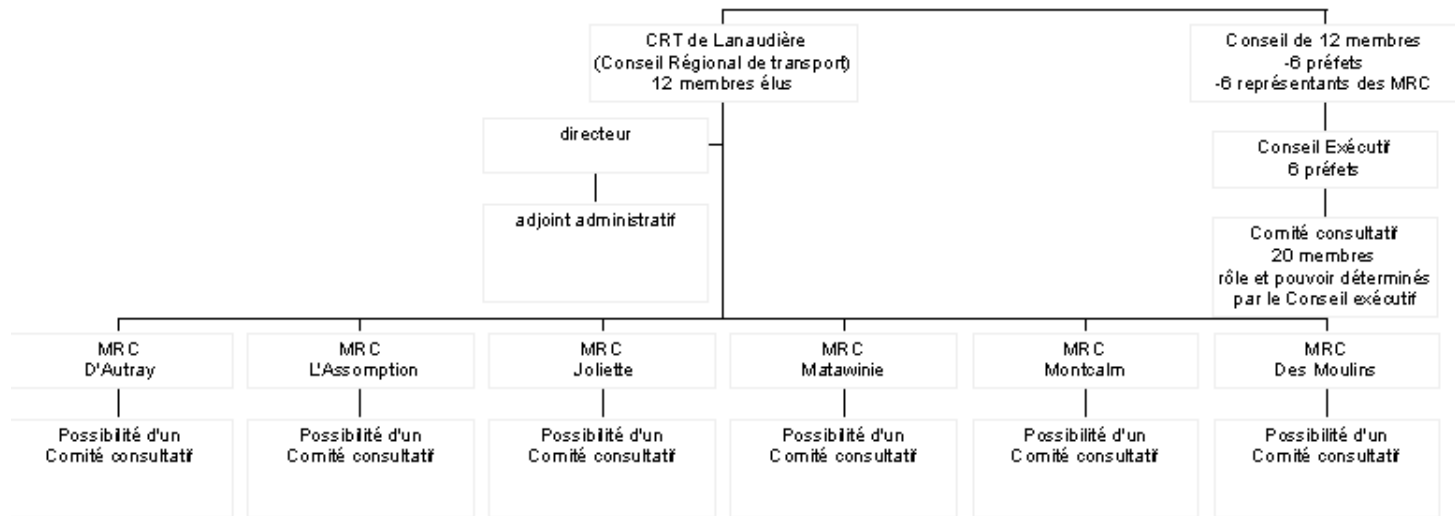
CRT de Lanaudière
(Conseil Régional de transport)
12 membres élus

Conseil de 12 membres
-6 préfets
-6 représentants des MRC

directeur

adjoint administratif

Conseil Exécutif
6 préfets

Comité consultatif
20 membres
rôle et pouvoir déterminés par le Conseil exécutif

MRC
D'Autray

Possibilité d'un Comité consultatif

MRC
L'Assomption

Possibilité d'un Comité consultatif

MRC
Joliette

Possibilité d'un Comité consultatif

MRC
Matawinie

Possibilité d'un Comité consultatif

MRC
Montcalm

Possibilité d'un Comité consultatif

MRC
Des Moulins

Possibilité d'un Comité consultatif